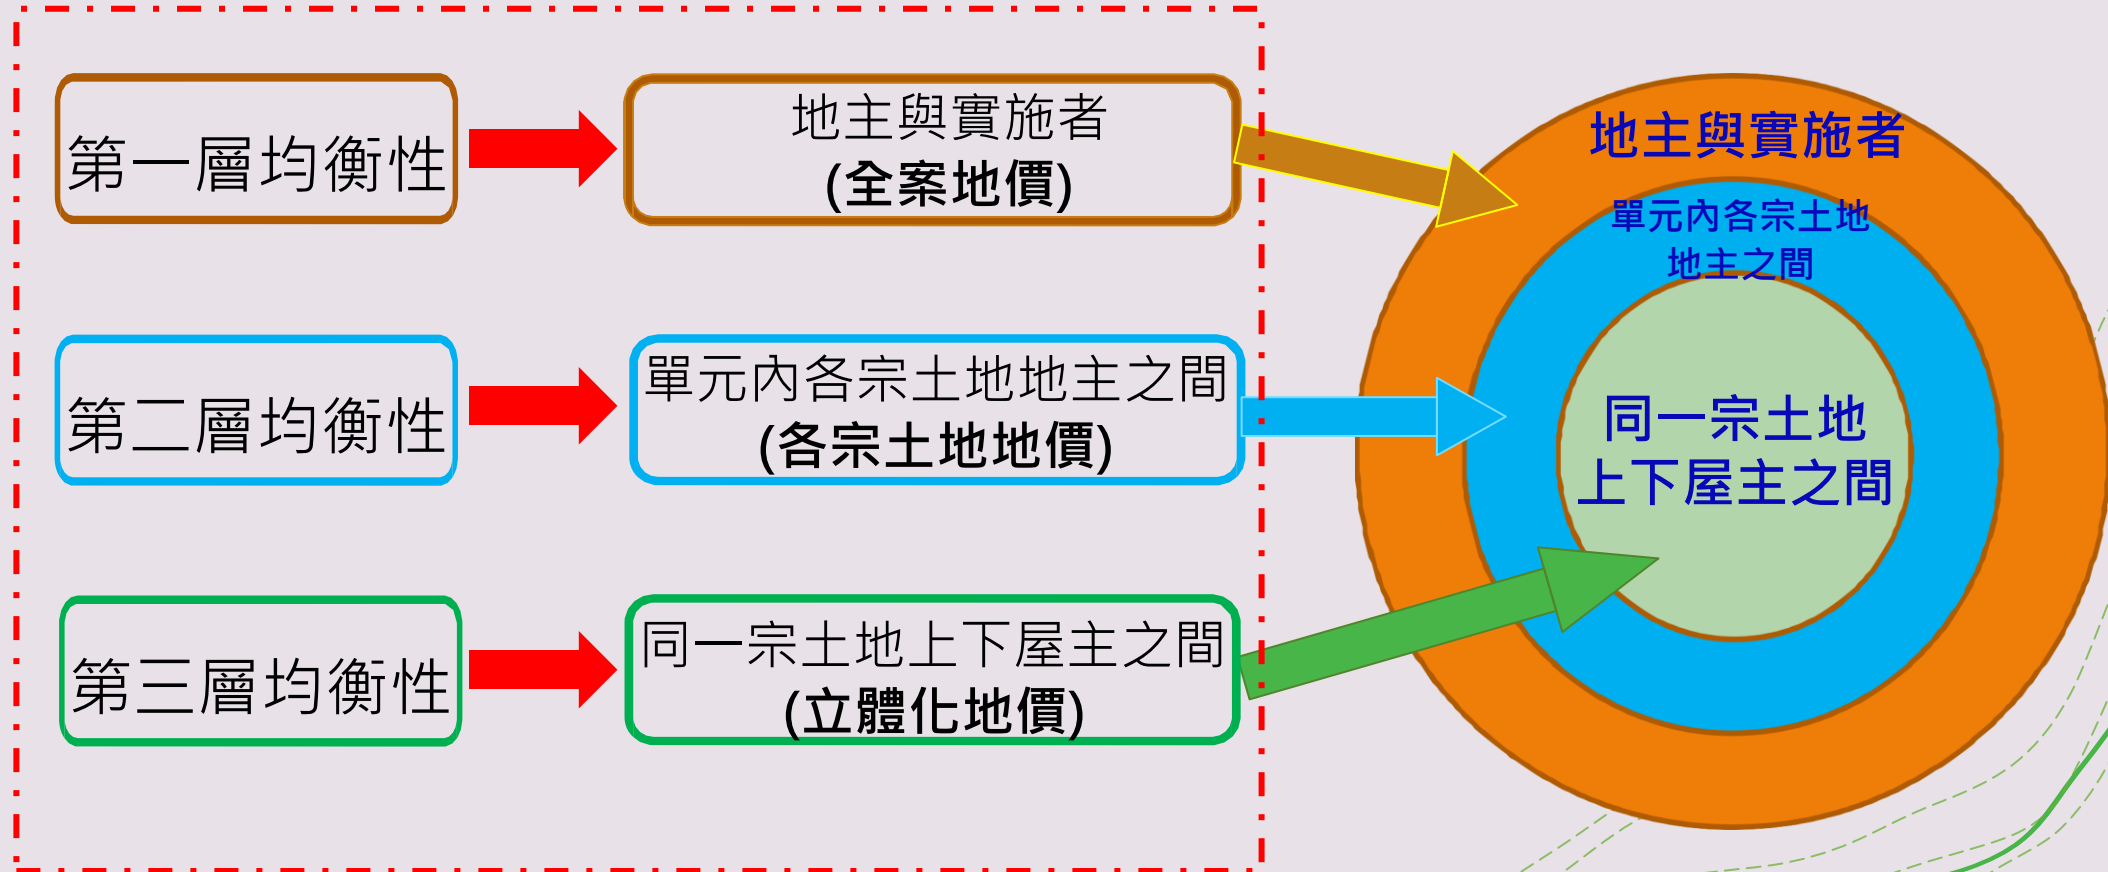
第一層均衡性

地主與實施者
(全案地價)

第二層均衡性

單元內各宗土地地主之間
(各宗土地地價)

第三層均衡性

同一宗土地上下屋主之間
(立體化地價)

地主與實施者

單元內各宗土地
地主之間

同一宗土地
上下屋主之間